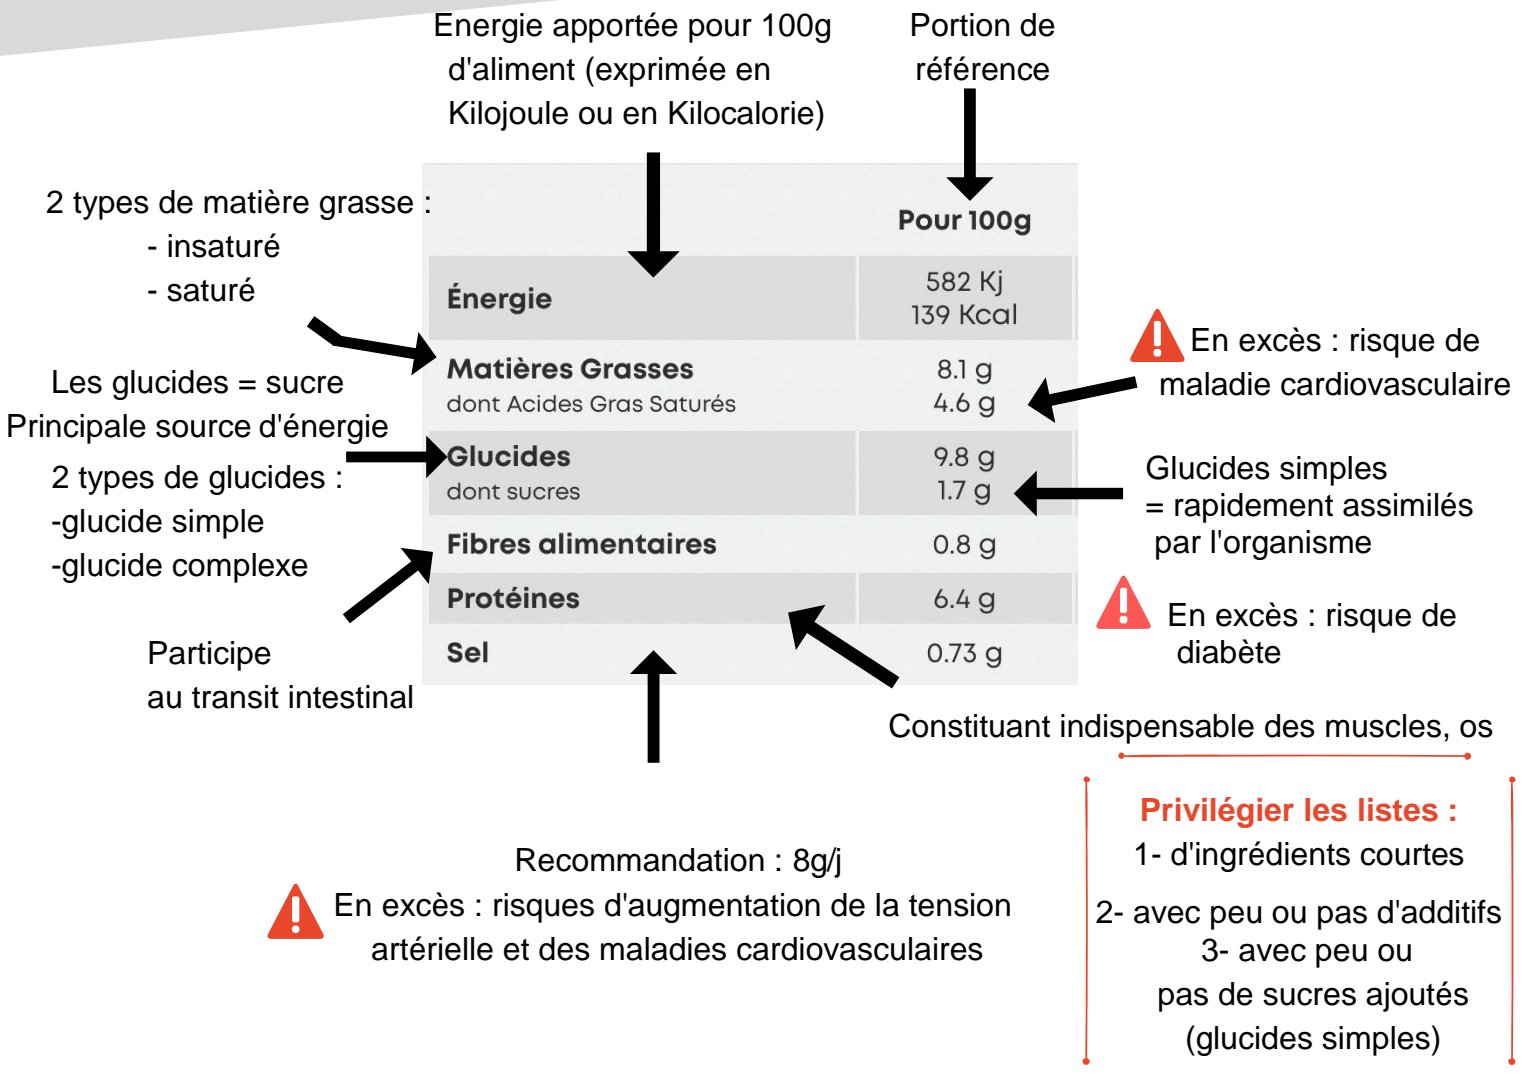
Energie apportée pour 100g d'aliment (exprimée en Kilojoule ou en Kilocalorie)

Portion de référence

2 types de matière grasse :
- insaturé
- saturé

Les glucides = sucre
Principale source d'énergie

2 types de glucides :
-glucide simple
-glucide complexe

Participe au transit intestinal

| | Pour 100g |
|---|---|
| Énergie | 582 Kj 139 Kcal |
| Matières Grasses dont Acides Gras Saturés | 8.1 g 4.6 g |
| Glucides dont sucres | 9.8 g 1.7 g |
| Fibres alimentaires | 0.8 g |
| Protéines | 6.4 g |
| Sel | 0.73 g |

En excès : risque de maladie cardiovasculaire

Glucides simples = rapidement assimilés par l'organisme

En excès : risque de diabète

Constituant indispensable des muscles, os

Recommandation : 8g/j
En excès : risques d'augmentation de la tension artérielle et des maladies cardiovasculaires

Privilégier les listes :
1- d'ingrédients courtes
2- avec peu ou pas d'additifs
3- avec peu ou pas de sucres ajoutés (glucides simples)